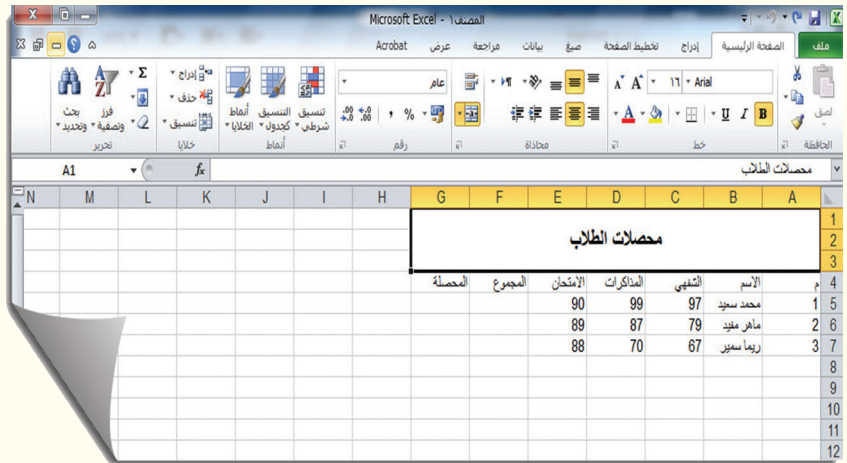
Microsoft Excel - المصنف١

ملف | الصفحة الرئيسية | إدراج | تخطيط الصفحة | صيغ | بيانات | مراجعة | عرض | Acrobat

لصق | الحافظة
Arial | ١٦ | B | I | U | خط
محاذاة
عام | % | , | رقم
تنسيق شرطي | التنسيق كجدول | أنماط الخلايا | أنماط
إدراج | حذف | تنسيق | خلايا
Σ | فرز وتصفية | بحث وتحديد | تحرير

A1 | $f_x$ | محصلات الطلاب

| | A | B | C | D | E | F | G | H | I | J | K | L | M | N |
|---|---|---|---|---|---|---|---|---|---|---|---|---|---|---|
| 1 | | | | | | | | | | | | | | |
| 2 | محصلات الطلاب | | | | | | | | | | | | | |
| 3 | | | | | | | | | | | | | | |
| 4 | م | الاسم | الشفهي | المذاكرات | الامتحان | المجموع | المحصلة | | | | | | | |
| 5 | 1 | محمد سعيد | 97 | 99 | 90 | | | | | | | | | |
| 6 | 2 | ماهر مفيد | 79 | 87 | 89 | | | | | | | | | |
| 7 | 3 | ريما سمير | 67 | 70 | 88 | | | | | | | | | |
| 8 | | | | | | | | | | | | | | |
| 9 | | | | | | | | | | | | | | |
| 10 | | | | | | | | | | | | | | |
| 11 | | | | | | | | | | | | | | |
| 12 | | | | | | | | | | | | | | |